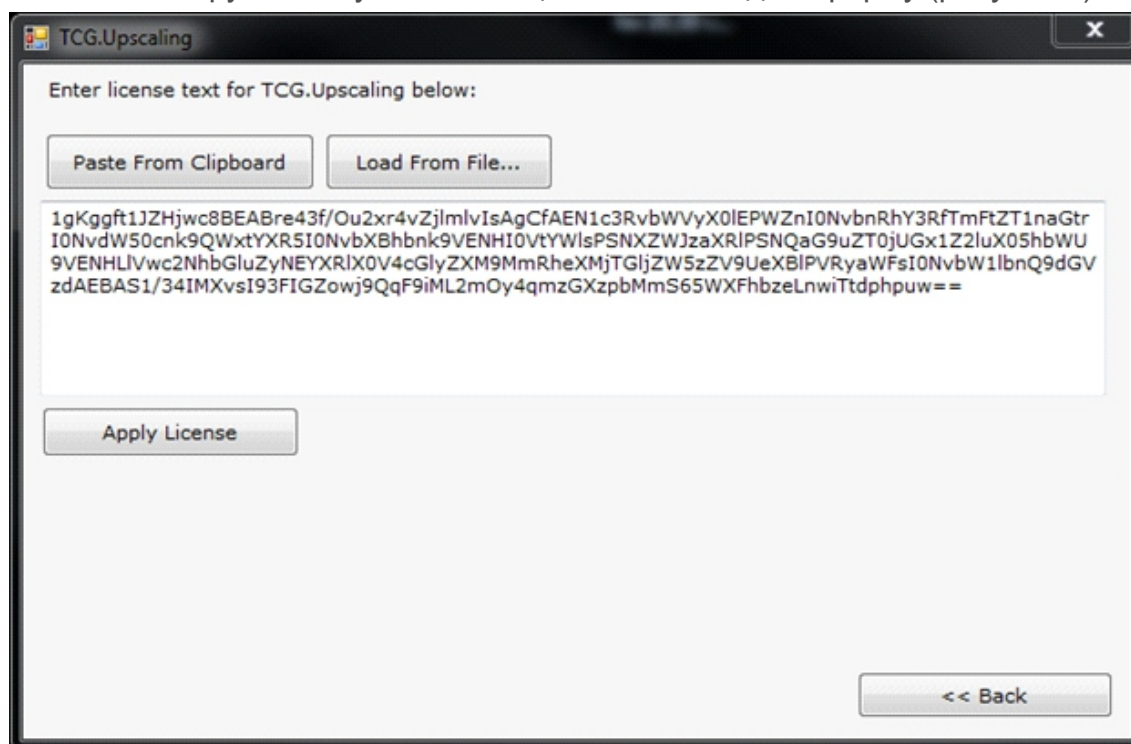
TCG.Upscaling

x

Enter license text for TCG.Upscaling below:

Paste From Clipboard

Load From File...

1gKggft1JZHjwc8BEABre43f/Ou2xr4vZjlmlvIsAgCfAEN1c3RvbWVyX0lEPWZnI0NvbnRhY3RfTmFtZT1naGtrI0NvdW50cnk9QWxtYXR5I0NvbXBhbnk9VENHI0VtYWlsPSNXZWJzaXRlPSNQaG9uZT0jUGx1Z2luX05hbWU9VENHLlVwc2NhbGluZyNEYXRlX0V4cGlyZXM9MmRheXMjTGljZW5zZV9UeXBlPVRyaWFsI0NvbW1lbnQ9dGVzdAEBAS1/34IMXvsI93FIGZowj9QqF9iML2mOy4qmzGXzpbMmS65WXFhbzeLnwiTtdphpuw==

Apply License

<< Back